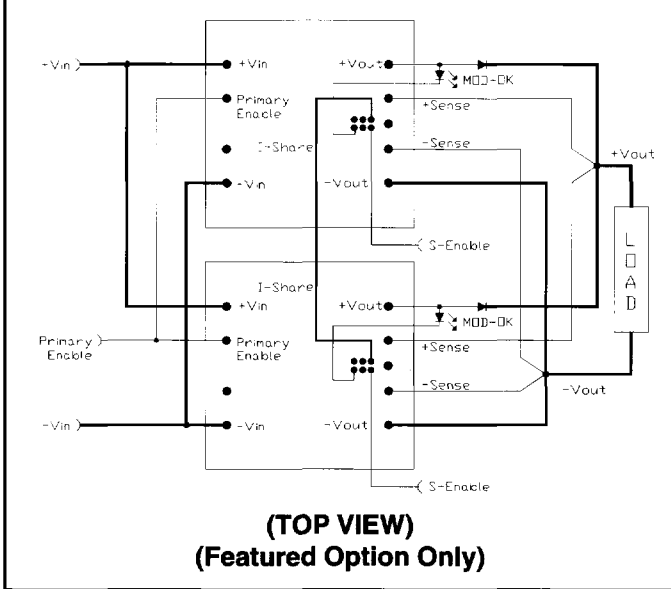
+Vin

+Vin

Primary Enable

I-Share

-Vin

+Vout

MOD-OK

+Sense

-Sense

-Vout

+Vout

L
O
A
D

S-Enable

I-Share

+Vin

Primary Enable

Primary Enable

-Vin

-Vin

+Vout

MOD-OK

+Sense

-Sense

-Vout

-Vout

S-Enable

(TOP VIEW)
(Featured Option Only)